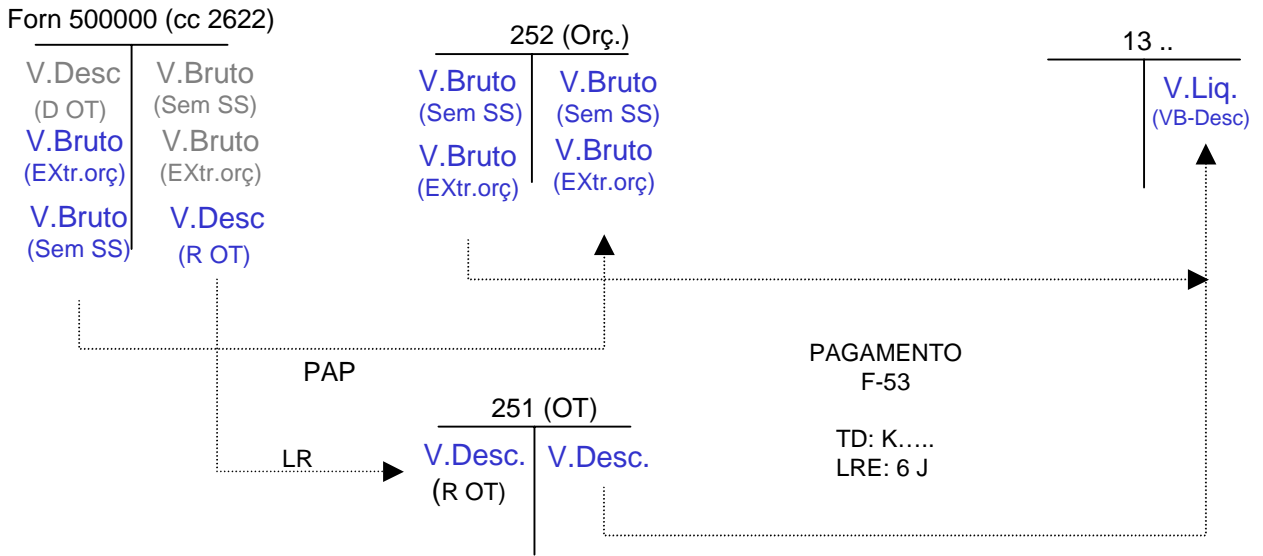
Forn 500000 (cc 2622)

| V.Desc (D OT) | V.Bruto (Sem SS) |
|---|---|
| V.Bruto (EXtr.orç) | V.Bruto (EXtr.orç) |
| V.Bruto (Sem SS) | V.Desc (R OT) |

252 (Orç.)

| V.Bruto (Sem SS) | V.Bruto (Sem SS) |
|---|---|
| V.Bruto (EXtr.orç) | V.Bruto (EXtr.orç) |

13 ..

| | V.Liq. (VB-Desc) |
|---|---|

PAP

PAGAMENTO
F-53

TD: K…..
LRE: 6 J

LR

251 (OT)

| V.Desc. (R OT) | V.Desc. |
|---|---|